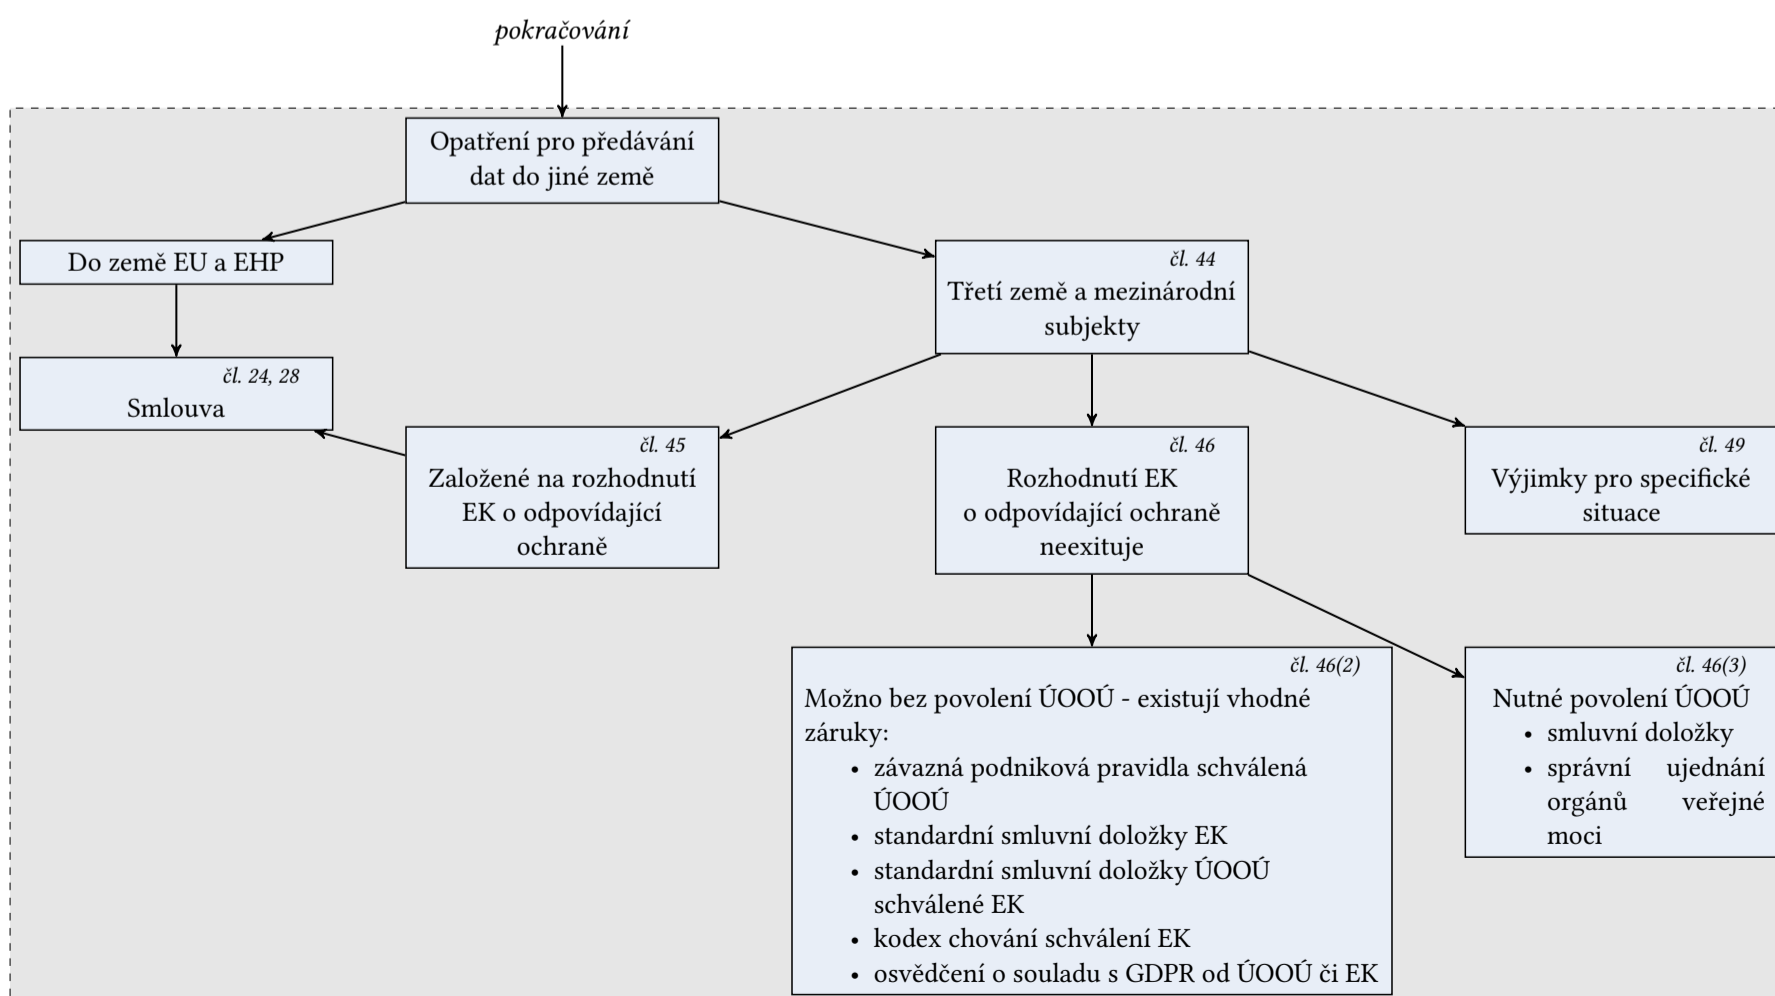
pokračování

Opatření pro předávání dat do jiné země

Do země EU a EHP

čl. 44
Třetí země a mezinárodní subjekty

čl. 24, 28
Smlouva

čl. 45
Založené na rozhodnutí EK o odpovídající ochraně

čl. 46
Rozhodnutí EK o odpovídající ochraně neexituje

čl. 49
Výjimky pro specifické situace

čl. 46(2)
Možno bez povolení ÚOOÚ - existují vhodné záruky:
- závazná podniková pravidla schválená ÚOOÚ
- standardní smluvní doložky EK
- standardní smluvní doložky ÚOOÚ schválené EK
- kodex chování schválení EK
- osvědčení o souladu s GDPR od ÚOOÚ či EK

čl. 46(3)
Nutné povolení ÚOOÚ
- smluvní doložky
- správní ujednání orgánů veřejné moci